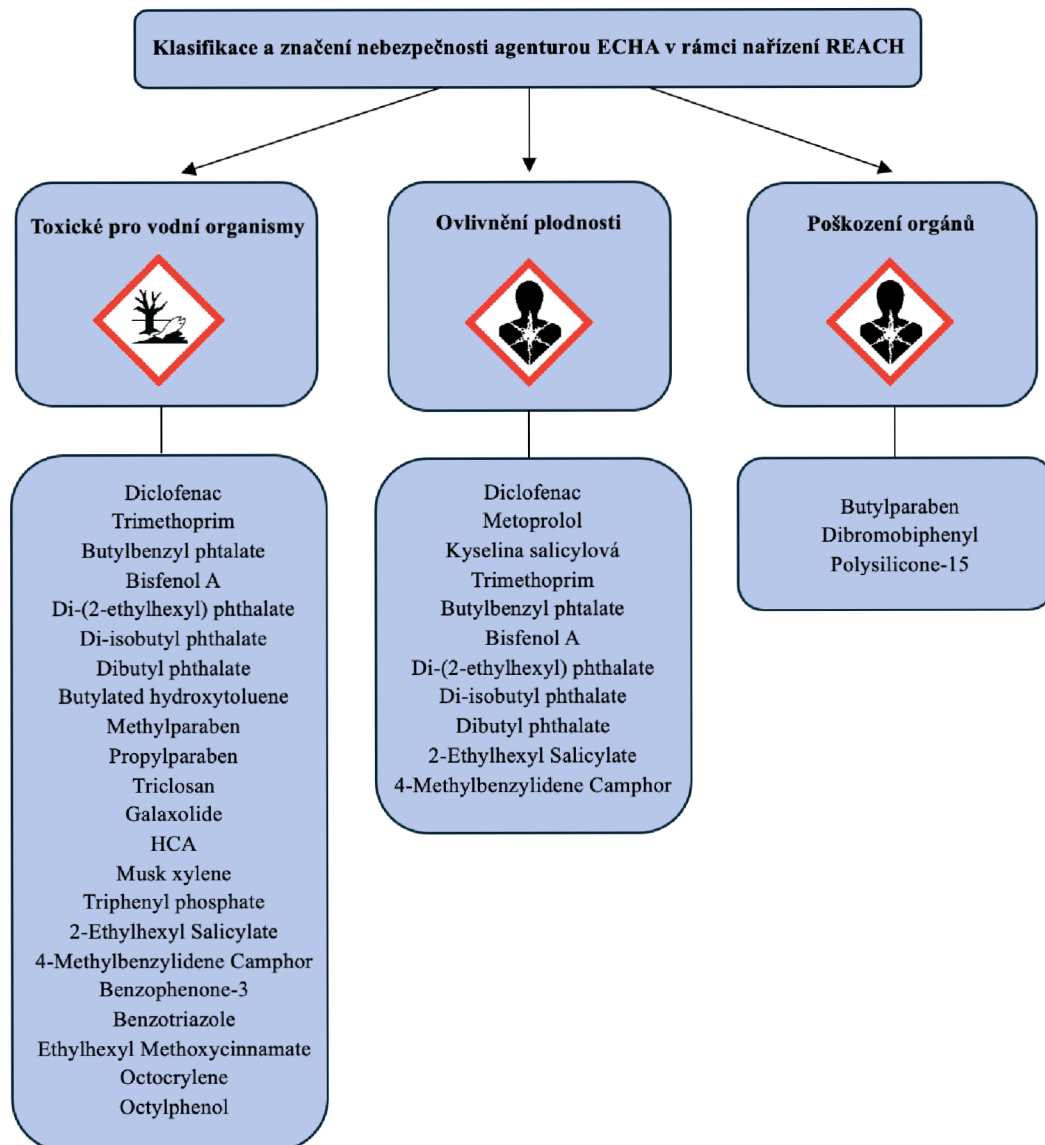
Klasifikace a značení nebezpečnosti agenturou ECHA v rámci nařízení REACH

Toxické pro vodní organismy

Ovlivnění plodnosti

Poškození orgánů

Diclofenac
Trimethoprim
Butylbenzyl phtalate
Bisfenol A
Di-(2-ethylhexyl) phthalate
Di-isobutyl phthalate
Dibutyl phthalate
Butylated hydroxytoluene
Methylparaben
Propylparaben
Triclosan
Galaxolide
HCA
Musk xylene
Triphenyl phosphate
2-Ethylhexyl Salicylate
4-Methylbenzylidene Camphor
Benzophenone-3
Benzotriazole
Ethylhexyl Methoxycinnamate
Octocrylene
Octylphenol

Diclofenac
Metoprolol
Kyselina salicylová
Trimethoprim
Butylbenzyl phtalate
Bisfenol A
Di-(2-ethylhexyl) phthalate
Di-isobutyl phthalate
Dibutyl phthalate
2-Ethylhexyl Salicylate
4-Methylbenzylidene Camphor

Butylparaben
Dibromobiphenyl
Polysilicone-15